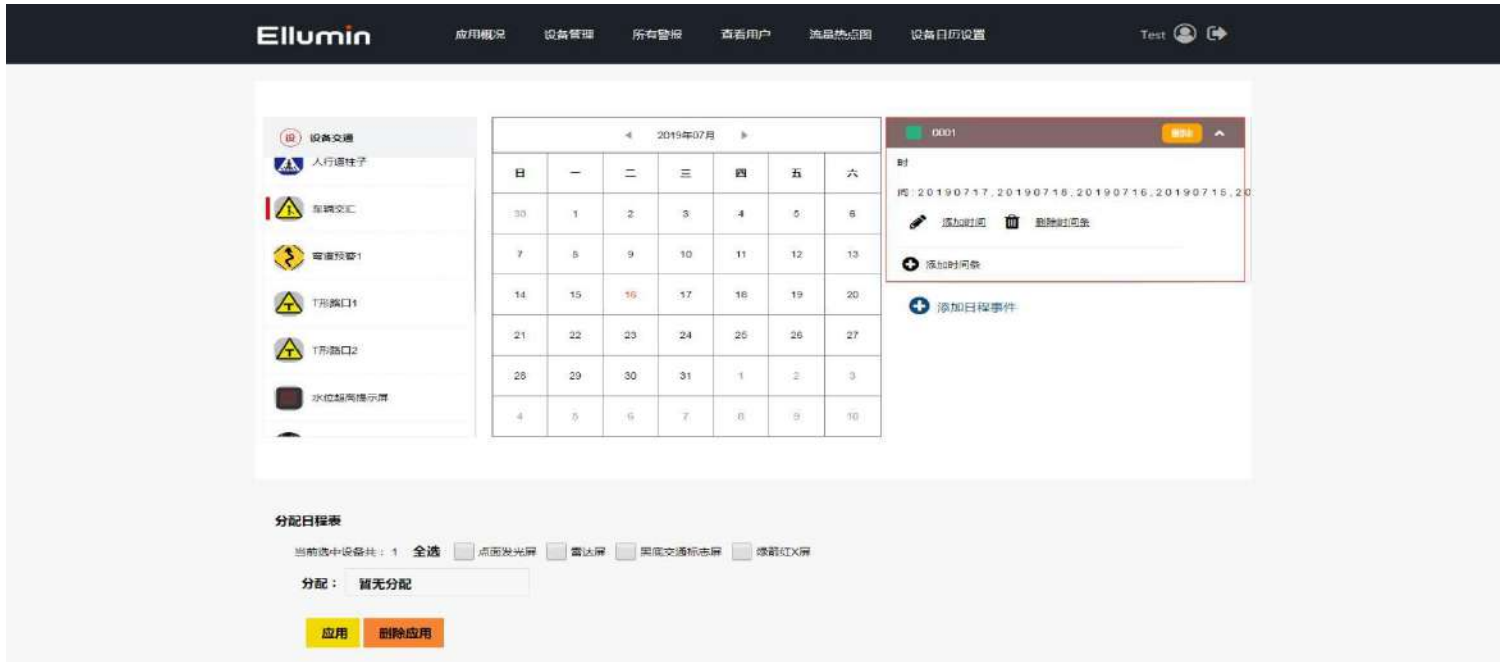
Ellumin 应用概况 设备管理 所有警报 查看用户 流量热点图 设备日历设置 Test

设备交通

人行道柱子

车辆交汇

弯道预警1

T形路口1

T形路口2

水位超高提示屏

◀ 2019年07月 ▶

| 日 | 一 | 二 | 三 | 四 | 五 | 六 |
|---|---|---|---|---|---|---|
| 30 | 1 | 2 | 3 | 4 | 5 | 6 |
| 7 | 8 | 9 | 10 | 11 | 12 | 13 |
| 14 | 15 | 16 | 17 | 18 | 19 | 20 |
| 21 | 22 | 23 | 24 | 25 | 26 | 27 |
| 28 | 29 | 30 | 31 | 1 | 2 | 3 |
| 4 | 5 | 6 | 7 | 8 | 9 | 10 |

0001 删除

时

间:20190717,20190718,20190716,20190715,20

添加时间 删除时间条

添加时间条

添加日程事件

分配日程表

当前选中设备共：1 全选 点面发光屏 雷达屏 黑底交通标志屏 绿箭红X屏

分配： 暂无分配

应用 删除应用